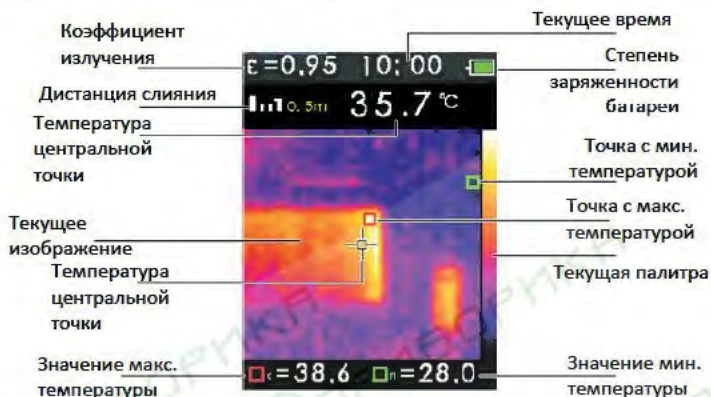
Коэффициент излучения

Текущее время

ε=0.95 10:00

Степень заряженности батареи

Дистанция слияния

0.5m 35.7 ℃

Температура центральной точки

Точка с мин. температурой

Точка с макс. температурой

Текущее изображение

Текущая палитра

Температура центральной точки

Значение макс. температуры

=38.6 =28.0

Значение мин. температуры